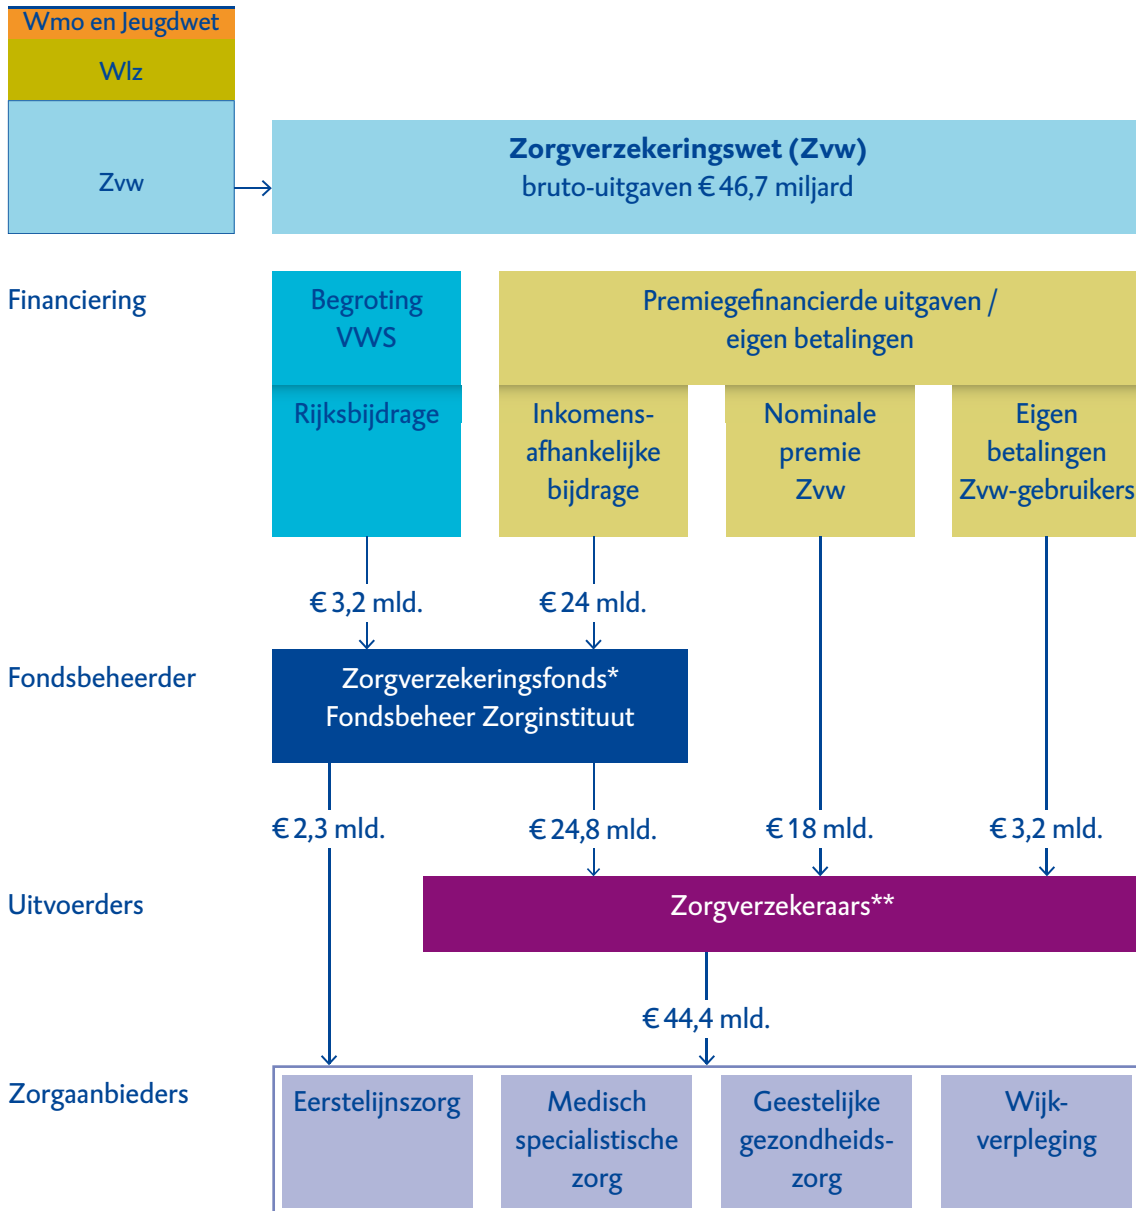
Wmo en Jeugdwet

Wlz

Zvw

**Zorgverzekeringswet (Zvw)**
bruto-uitgaven € 46,7 miljard

Financiering

Begroting VWS

Rijksbijdrage

Premiegefinancierde uitgaven / eigen betalingen

Inkomensafhankelijke bijdrage

Nominale premie Zvw

Eigen betalingen Zvw-gebruikers

€ 3,2 mld.

€ 24 mld.

Fondsbeheerder

Zorgverzekeringsfonds*
Fondsbeheer Zorginstituut

€ 2,3 mld.

€ 24,8 mld.

€ 18 mld.

€ 3,2 mld.

Uitvoerders

Zorgverzekeraars**

€ 44,4 mld.

Zorgaanbieders

Eerstelijnszorg

Medisch specialistische zorg

Geestelijke gezondheidszorg

Wijkverpleging